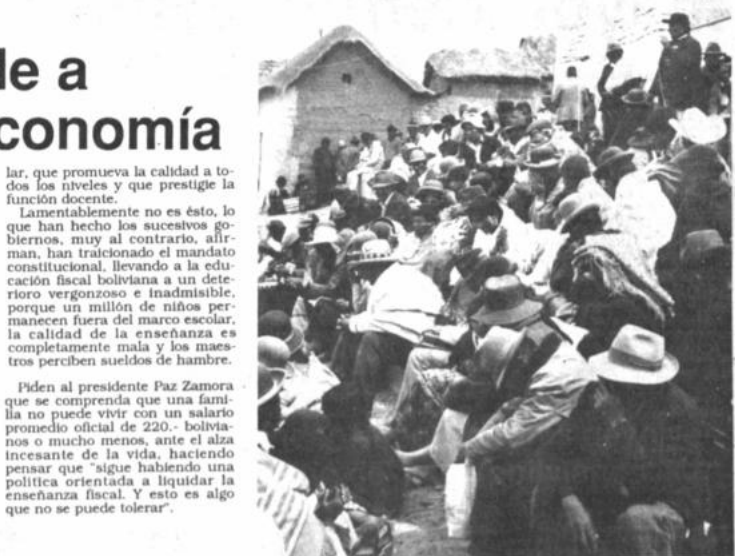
le a
conomía

lar, que promueva la calidad a todos los niveles y que prestigie la función docente.

Lamentablemente no es ésto, lo que han hecho los sucesivos gobiernos, muy al contrario, afirman, han traicionado el mandato constitucional, llevando a la educación fiscal boliviana a un deterioro vergonzoso e inadmisible, porque un millón de niños permanecen fuera del marco escolar, la calidad de la enseñanza es completamente mala y los maestros perciben sueldos de hambre.

Piden al presidente Paz Zamora que se comprenda que una familia no puede vivir con un salario promedio oficial de 220.- bolivianos o mucho menos, ante el alza incesante de la vida, haciendo pensar que "sigue habiendo una política orientada a liquidar la enseñanza fiscal. Y esto es algo que no se puede tolerar".